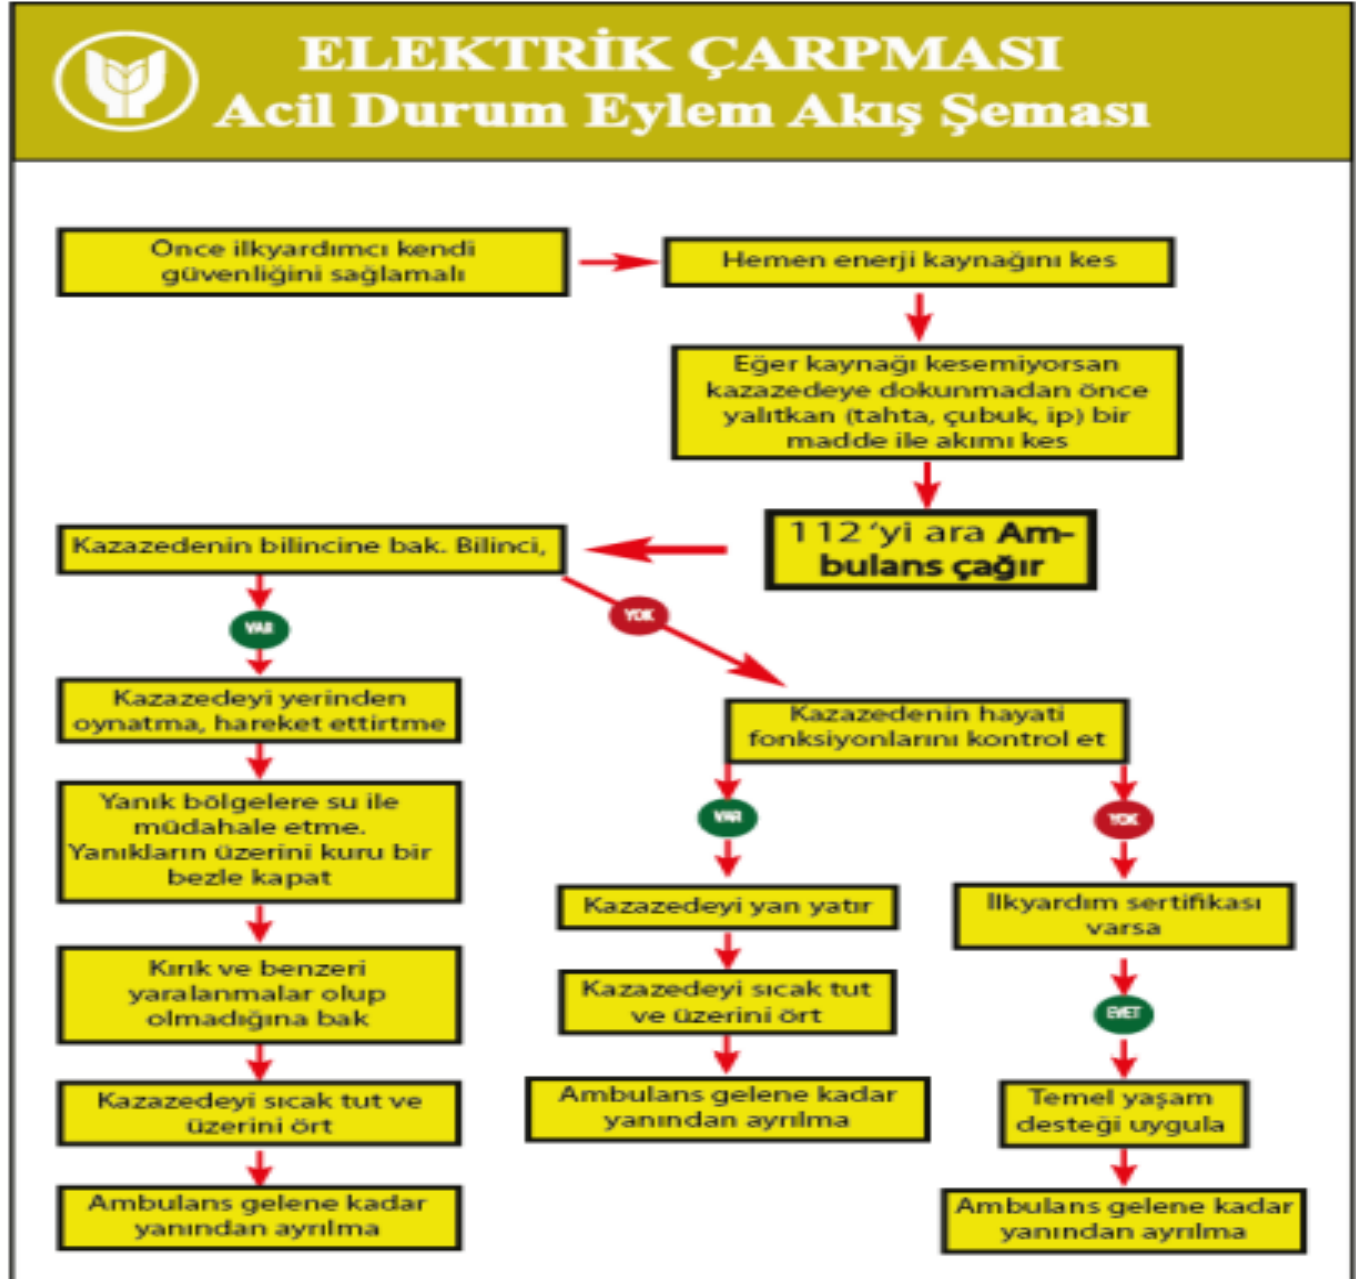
ELEKTRİK ÇARPMASI
Acil Durum Eylem Akış Şeması

Önce ilkyardımcı kendi güvenliğini sağlamalı

Hemen enerji kaynağını kes

Eğer kaynağı kesemiyorsan kazazedeye dokunmadan önce yalıtkan (tahta, çubuk, ip) bir madde ile akımı kes

112'yi ara Ambulans çağır

Kazazedenin bilincine bak. Bilinci,

VAR

Kazazedeyi yerinden oynatma, hareket ettirtme

Yanık bölgelere su ile müdahale etme. Yanıkların üzerini kuru bir bezle kapat

Kırık ve benzeri yaralanmalar olup olmadığına bak

Kazazedeyi sıcak tut ve üzerini ört

Ambulans gelene kadar yanından ayrılma

YOK

Kazazedenin hayati fonksiyonlarını kontrol et

VAR

Kazazedeyi yan yatır

Kazazedeyi sıcak tut ve üzerini ört

Ambulans gelene kadar yanından ayrılma

YOK

İlkyardım sertifikası varsa

EVET

Temel yaşam desteği uygula

Ambulans gelene kadar yanından ayrılma